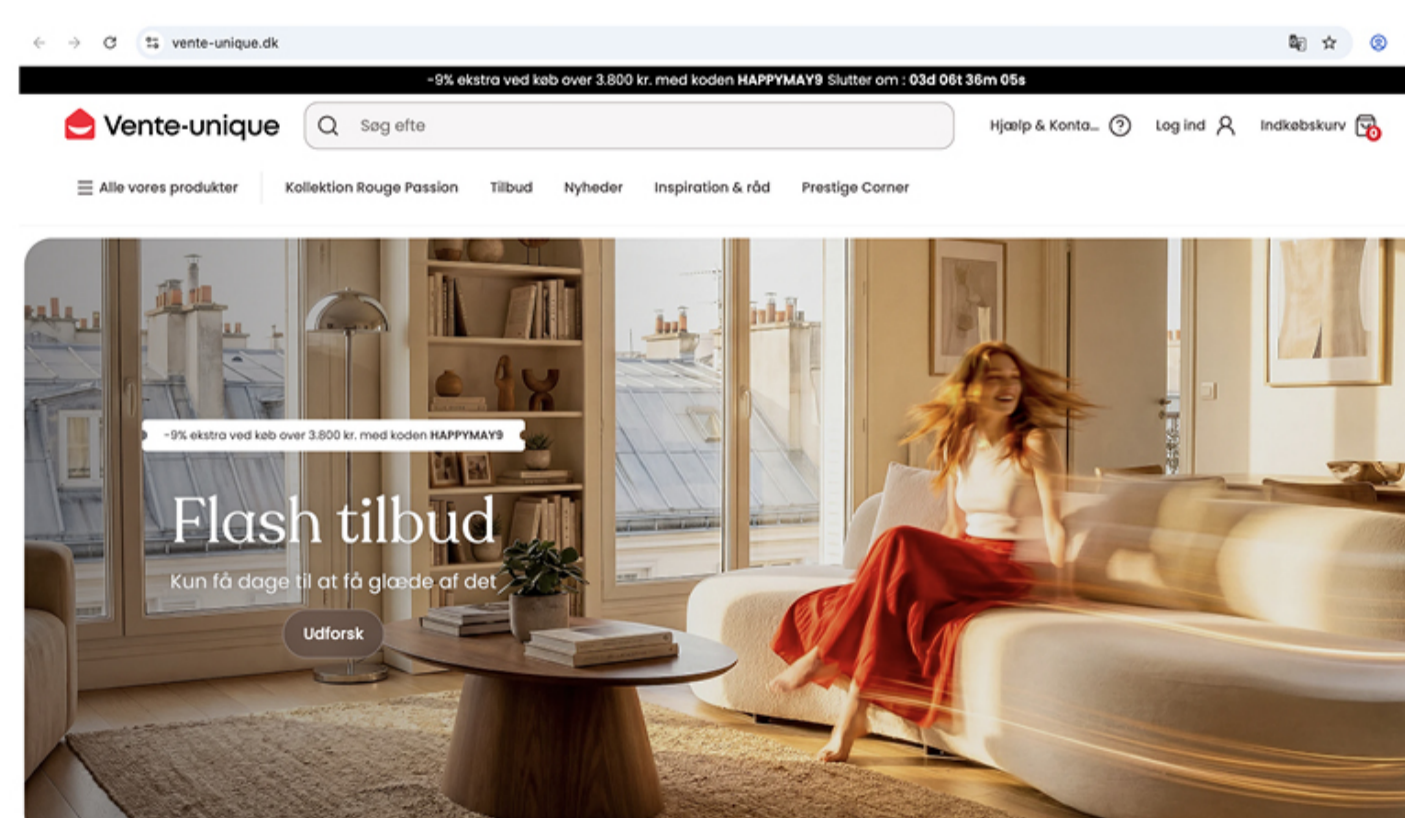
vente-unique.dk

-9% ekstra ved køb over 3.800 kr. med koden HAPPYMAY9 Slutter om : 03d 06t 36m 05s

Vente-unique

Søg efte

Hjælp & Konta...

Log ind

Indkøbskurv

0

Alle vores produkter

Kollektion Rouge Passion

Tilbud

Nyheder

Inspiration & råd

Prestige Corner

-9% ekstra ved køb over 3.800 kr. med koden HAPPYMAY9

Flash tilbud

Kun få dage til at få glæde af det

Udforsk